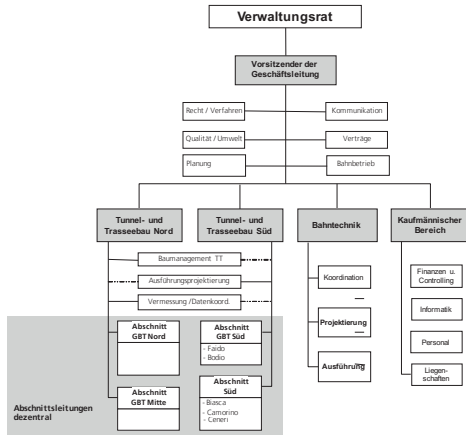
Verwaltungsrat

Vorsitzender der Geschäftsleitung

Recht / Verfahren

Kommunikation

Qualität / Umwelt

Verträge

Planung

Bahnbetrieb

Tunnel- und Trasseebau Nord

Tunnel- und Trasseebau Süd

Bahntechnik

Kaufmännischer Bereich

Baumanagement TT

Ausführungsprojektierung

Vermessung /Datenkoord.

Koordination

Projektierung

Ausführung

Finanzen u. Controlling

Informatik

Personal

Liegenschaften

Abschnitt GBT Nord

Abschnitt GBT Süd
- Faido
- Bodio

Abschnitt GBT Mitte

Abschnitt Süd
- Biasca
- Camorino
- Ceneri

Abschnittsleitungen dezentral